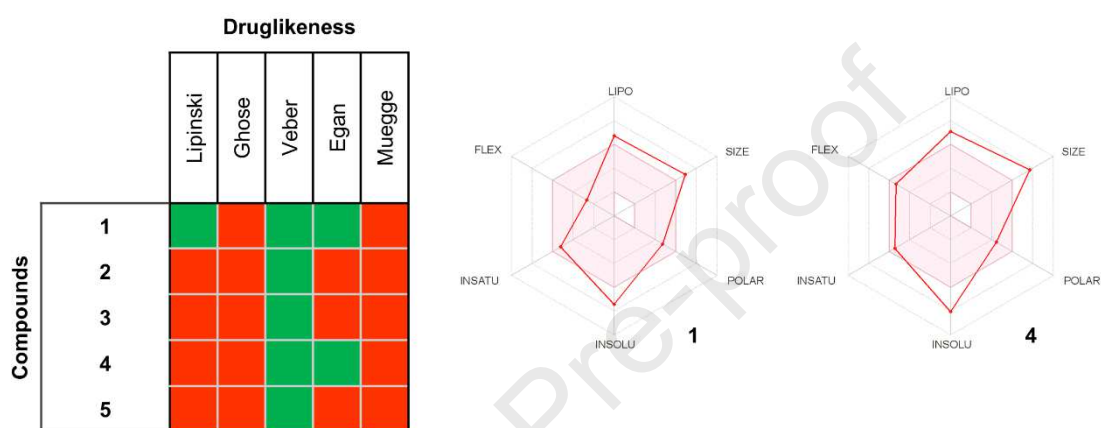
Druglikeness

Compounds

| | Lipinski | Ghose | Veber | Egan | Muegge |
|---|---|---|---|---|---|
| 1 | | | | | |
| 2 | | | | | |
| 3 | | | | | |
| 4 | | | | | |
| 5 | | | | | |

LIPO
FLEX
SIZE
INSATU
POLAR
INSOLU
1

LIPO
FLEX
SIZE
INSATU
POLAR
INSOLU
4

Pre-proof